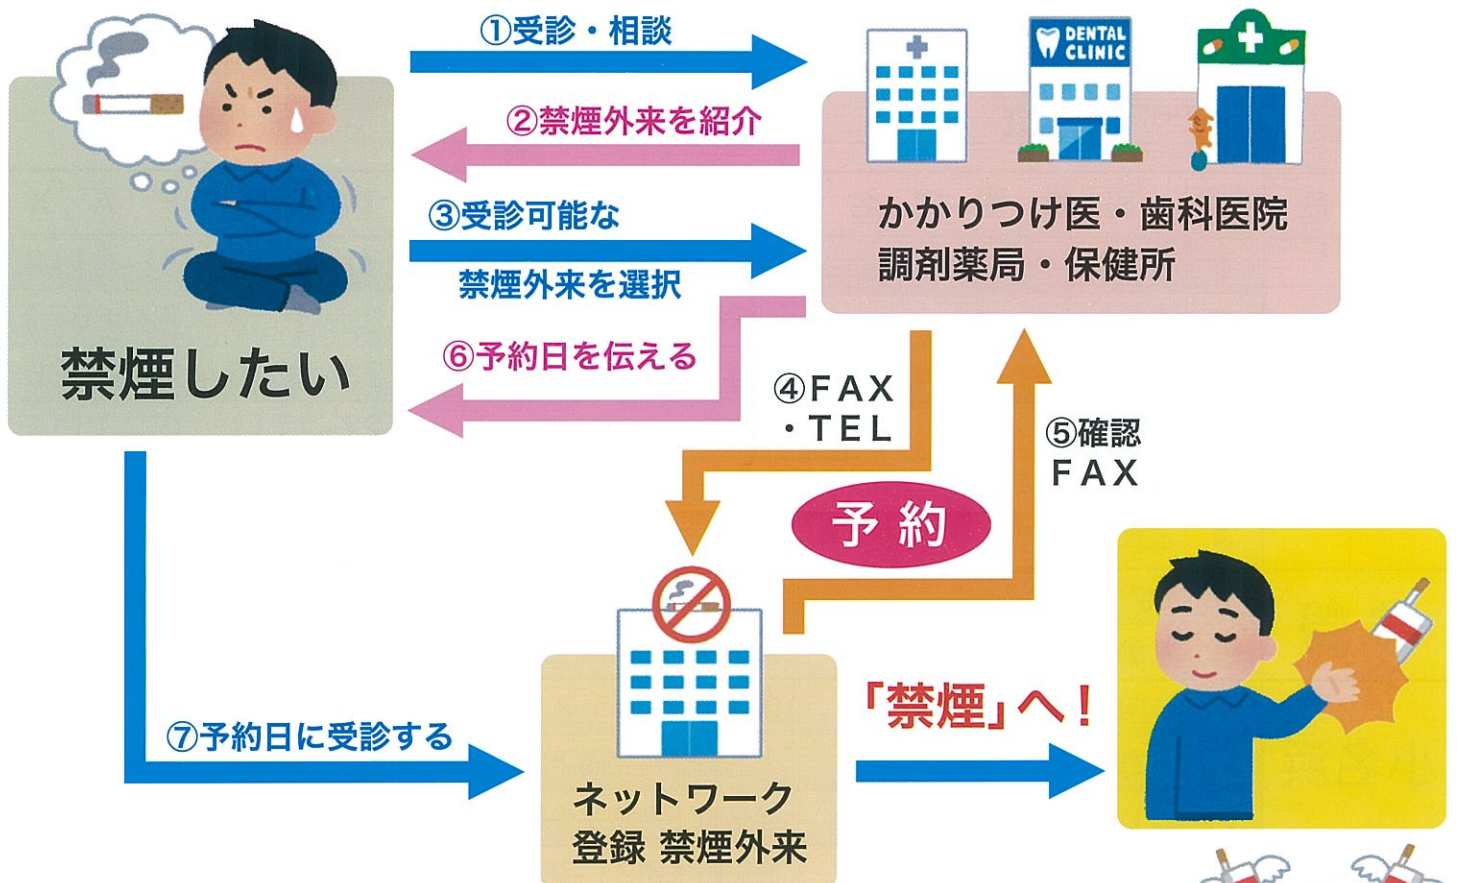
①受診・相談

②禁煙外来を紹介

③受診可能な
禁煙外来を選択

⑥予約日を伝える

DENTAL CLINIC

かかりつけ医・歯科医院
調剤薬局・保健所

禁煙したい

④FAX
・TEL

⑤確認
FAX

予約

⑦予約日に受診する

ネットワーク
登録 禁煙外来

「禁煙」へ！